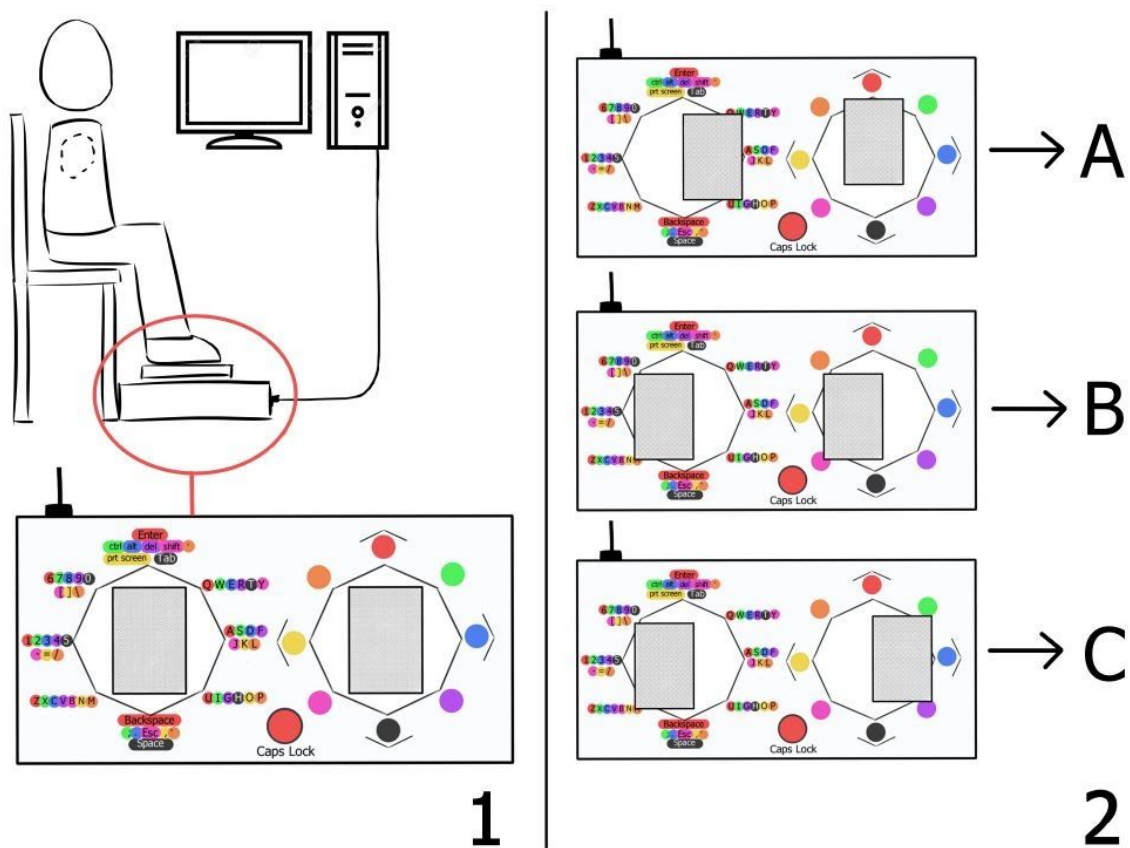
Enter
ctrl alt del shift
prt screen Tab
67890
[]\
QWERTY
12345
-=/
ASDF
JKL
ZXCVBNM
UIGHOP
Backspace
Esc
Space
Caps Lock

1

Enter
ctrl alt del shift
prt screen Tab
67890
[]\
QWERTY
12345
-=/
ASDF
JKL
ZXCVBNM
UIGHOP
Backspace
Esc
Space
Caps Lock
→ A

Enter
ctrl alt del shift
prt screen Tab
67890
[]\
QWERTY
12345
-=/
ASDF
JKL
ZXCVBNM
UIGHOP
Backspace
Esc
Space
Caps Lock
→ B

Enter
ctrl alt del shift
prt screen Tab
67890
[]\
QWERTY
12345
-=/
ASDF
JKL
ZXCVBNM
UIGHOP
Backspace
Esc
Space
Caps Lock
→ C

2